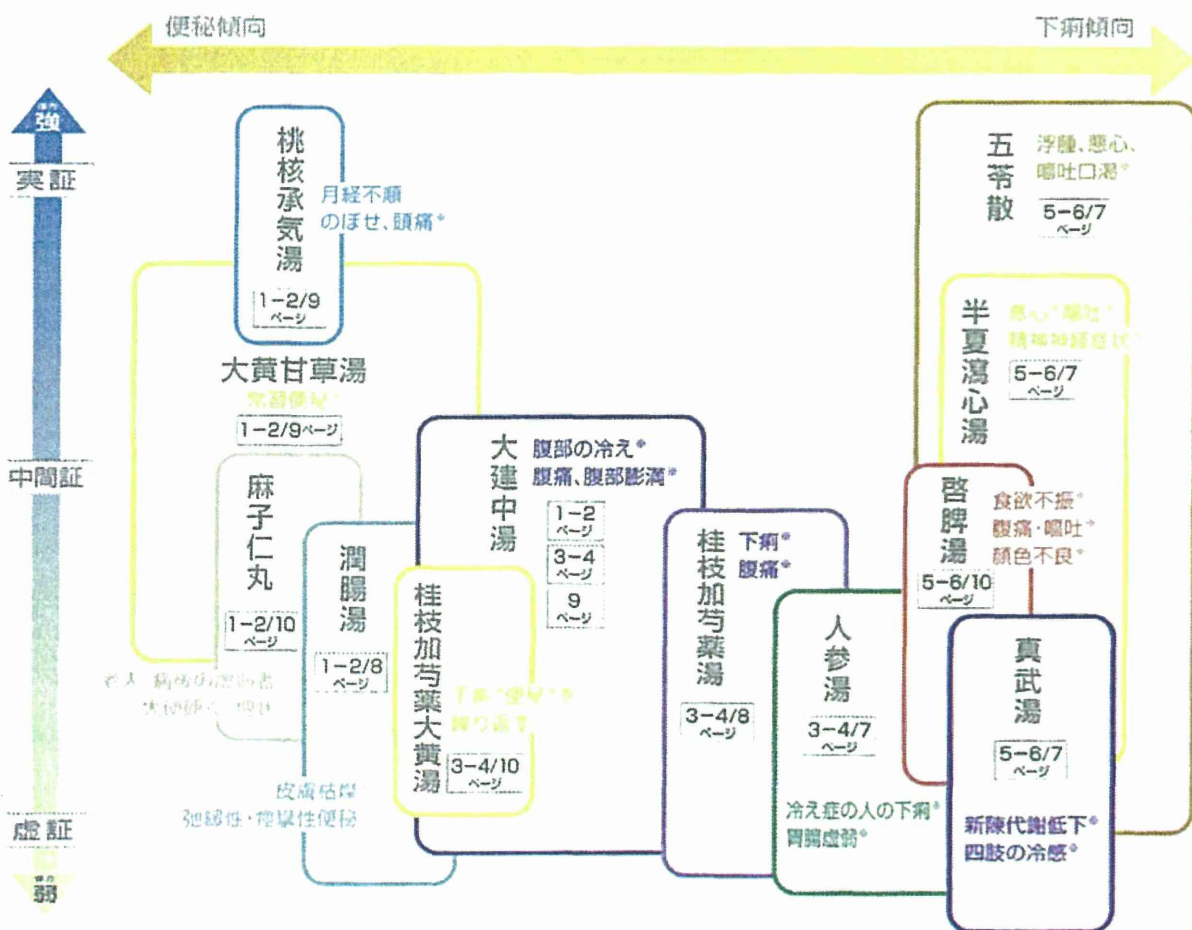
便秘傾向

下痢傾向

強

実証

中間証

虚証

弱

桃核承気湯
月経不順
のぼせ、頭痛*
1-2/9 ページ

大黄甘草湯
常習便秘*
1-2/9ページ

麻子仁丸
1-2/10 ページ
老人、病後の虚弱者
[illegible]

潤腸湯
1-2/8 ページ
皮膚枯燥
弛緩性・痙攣性便秘

桂枝加芍薬大黄湯
下痢*便秘*を繰り返す
3-4/10 ページ

大建中湯
腹部の冷え*
腹痛、腹部膨満*
1-2 ページ
3-4 ページ
9 ページ

桂枝加芍薬湯
下痢*
腹痛*
3-4/8 ページ

人参湯
3-4/7 ページ
冷え症の人の下痢*
胃腸虚弱*

五苓散
浮腫、悪心、嘔吐口渇*
5-6/7 ページ

半夏瀉心湯
悪心*嘔吐*
精神神経症状*
5-6/7 ページ

啓脾湯
食欲不振*
腹痛・嘔吐*
顔色不良*
5-6/10 ページ

真武湯
5-6/7 ページ
新陳代謝低下*
四肢の冷感*